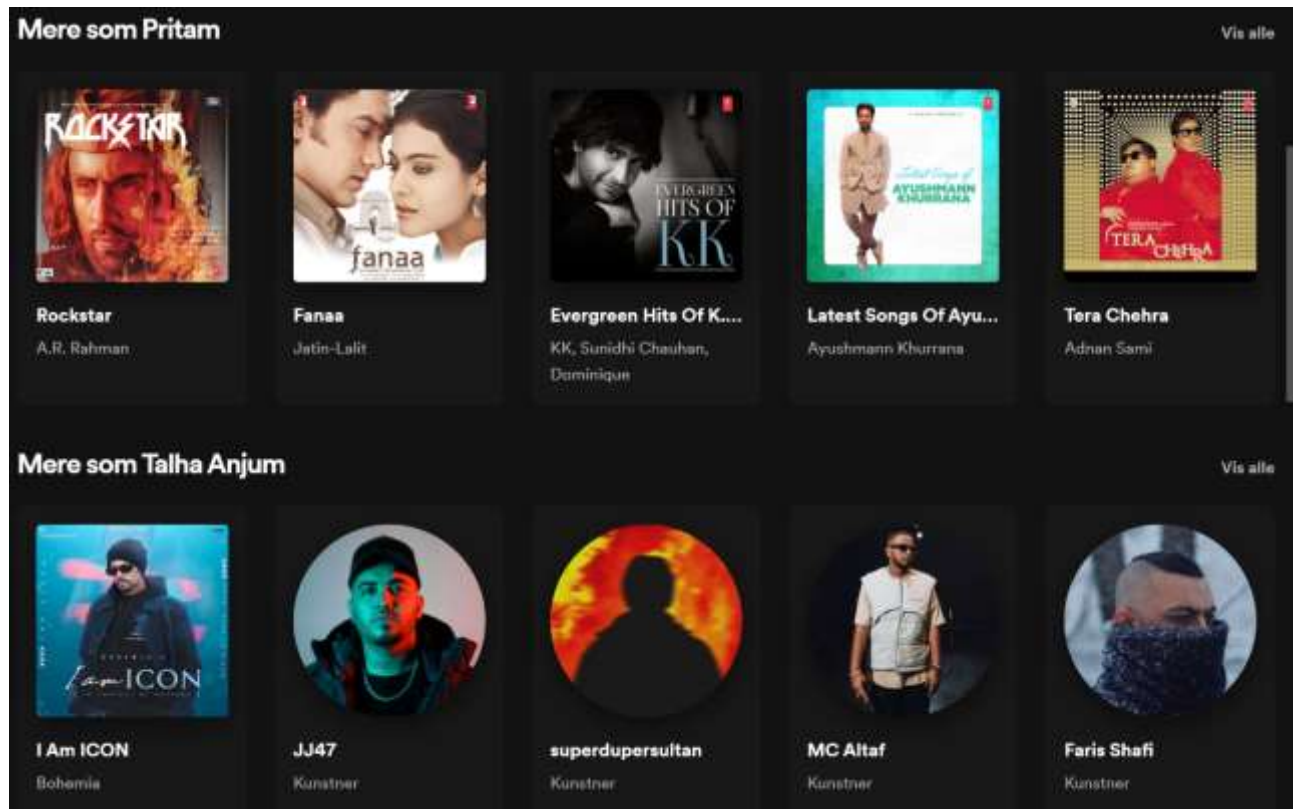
Mere som Pritam

Vis alle

ROCKSTAR

Rockstar
A.R. Rahman

fanaa

Fanaa
Jatin-Lalit

EVERGREEN HITS OF KK

Evergreen Hits Of K...
KK, Sunidhi Chauhan, Dominique

Latest Songs of AYUSHMANN KHURRANA

Latest Songs Of Ayu...
Ayushmann Khurrana

TERA CHEHRA

Tera Chehra
Adnan Sami

Mere som Talha Anjum

Vis alle

I am ICON

I Am ICON
Bohemia

JJ47
Kunstner

superdupersultan
Kunstner

MC Altaf
Kunstner

Faris Shafi
Kunstner